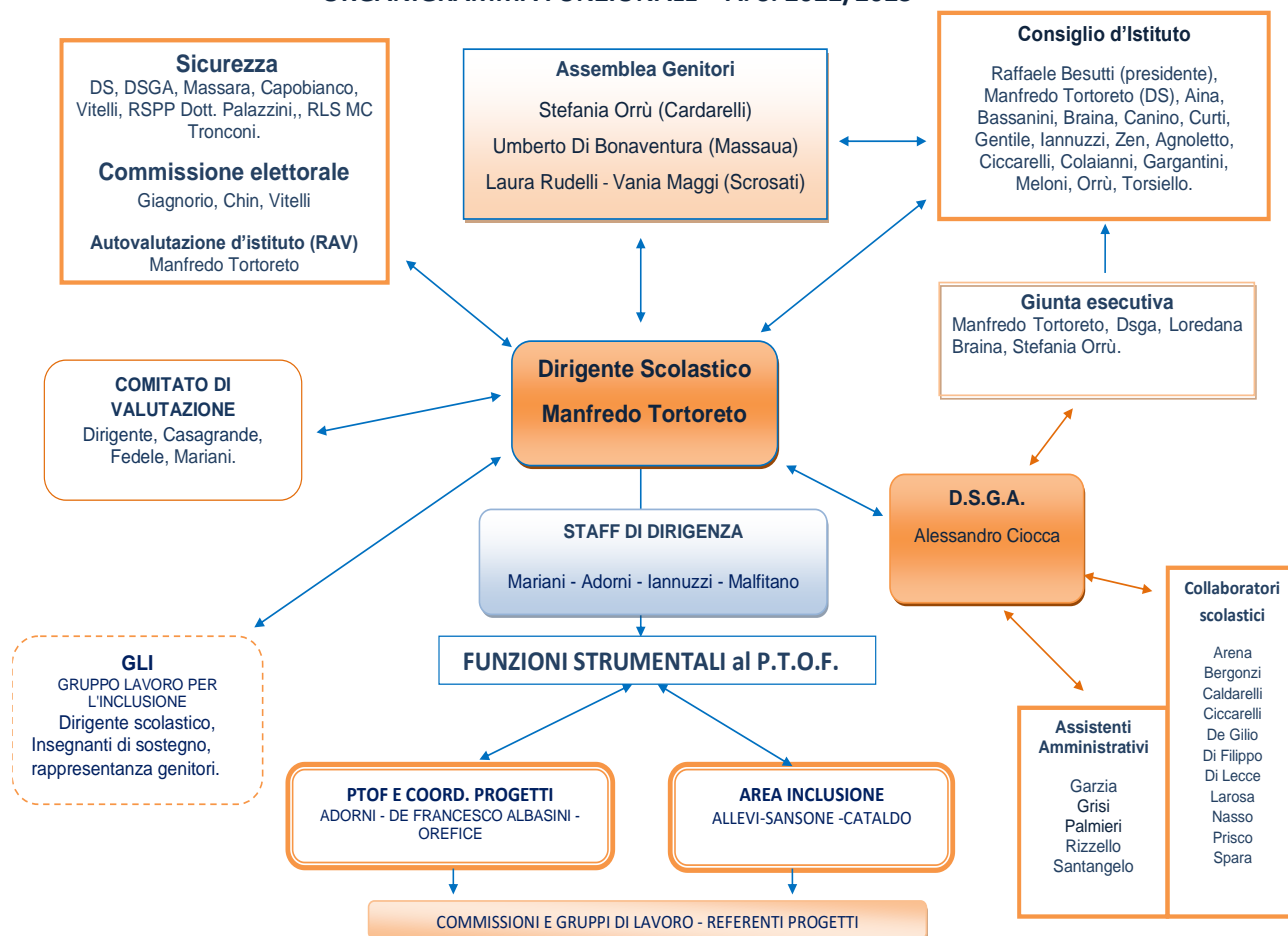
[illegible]

**Sicurezza**
DS, DSGA, Massara, Capobianco, Vitelli, RSPP Dott. Palazzini,, RLS MC Tronconi.

**Commissione elettorale**
Giagnorio, Chin, Vitelli

**Autovalutazione d'istituto (RAV)**
Manfredo Tortoreto

**Assemblea Genitori**
Stefania Orrù (Cardarelli)
Umberto Di Bonaventura (Massaua)
Laura Rudelli - Vania Maggi (Scrosati)

**Consiglio d'Istituto**
Raffaele Besutti (presidente), Manfredo Tortoreto (DS), Aina, Bassanini, Braina, Canino, Curti, Gentile, Iannuzzi, Zen, Agnoletto, Ciccarelli, Colaianni, Gargantini, Meloni, Orrù, Torsiello.

**Giunta esecutiva**
Manfredo Tortoreto, Dsga, Loredana Braina, Stefania Orrù.

**COMITATO DI VALUTAZIONE**
Dirigente, Casagrande, Fedele, Mariani.

**Dirigente Scolastico**
**Manfredo Tortoreto**

**D.S.G.A.**
Alessandro Ciocca

**STAFF DI DIRIGENZA**
Mariani - Adorni - Iannuzzi - Malfitano

**Collaboratori scolastici**
Arena
Bergonzi
Caldarelli
Ciccarelli
De Gilio
Di Filippo
Di Lecce
Larosa
Nasso
Prisco
Spara

**GLI**
GRUPPO LAVORO PER L'INCLUSIONE
Dirigente scolastico, Insegnanti di sostegno, rappresentanza genitori.

**FUNZIONI STRUMENTALI al P.T.O.F.**

**Assistenti Amministrativi**
Garzia
Grisi
Palmieri
Rizzello
Santangelo

**PTOF E COORD. PROGETTI**
ADORNI - DE FRANCESCO ALBASINI - OREFICE

**AREA INCLUSIONE**
ALLEVI-SANSONE -CATALDO

COMMISSIONI E GRUPPI DI LAVORO - REFERENTI PROGETTI